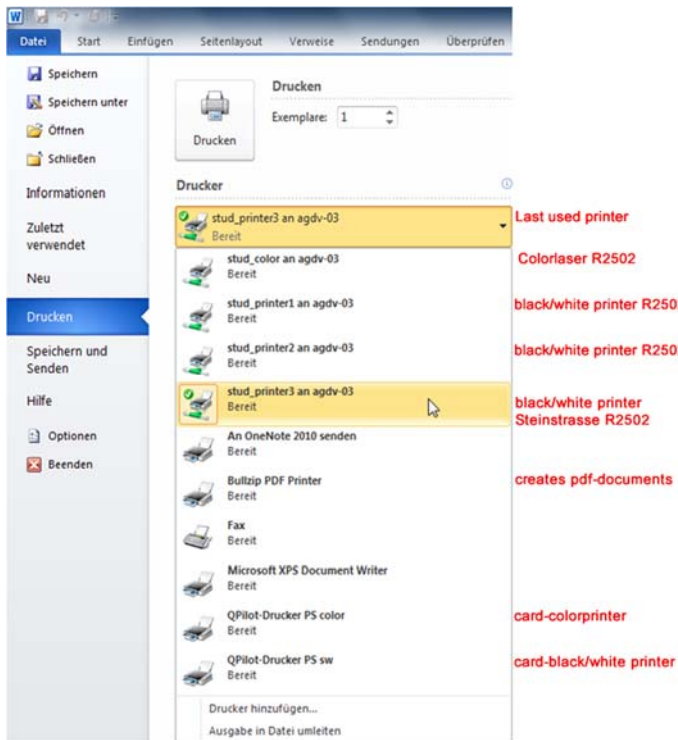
Datei Start Einfügen Seitenlayout Verweise Sendungen Überprüfen

Speichern
Speichern unter
Öffnen
Schließen
Informationen
Zuletzt verwendet
Neu
Drucken
Speichern und Senden
Hilfe
Optionen
Beenden

Drucken
Exemplare: 1
Drucken

Drucker

stud_printer3 an agdv-03
Bereit
Last used printer

stud_color an agdv-03
Bereit
Colorlaser R2502

stud_printer1 an agdv-03
Bereit
black/white printer R250

stud_printer2 an agdv-03
Bereit
black/white printer R250

stud_printer3 an agdv-03
Bereit
black/white printer Steinstrasse R2502

An OneNote 2010 senden
Bereit

Bullzip PDF Printer
Bereit
creates pdf-documents

Fax
Bereit

Microsoft XPS Document Writer
Bereit

QPilot-Drucker PS color
Bereit
card-colorprinter

QPilot-Drucker PS sw
Bereit
card-black/white printer

Drucker hinzufügen...
Ausgabe in Datei umleiten